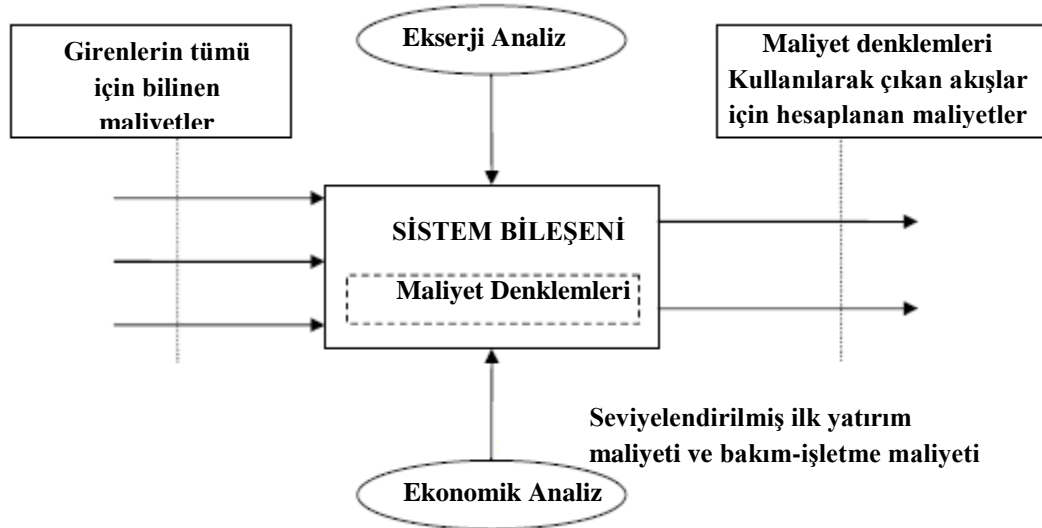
Girenlerin tümü için bilinen maliyetler

Ekserji Analiz

Maliyet denklemleri Kullanılarak çıkan akışlar için hesaplanan maliyetler

SİSTEM BİLEŞENİ

Maliyet Denklemleri

Seviyelendirilmiş ilk yatırım maliyeti ve bakım-işletme maliyeti

Ekonomik Analiz